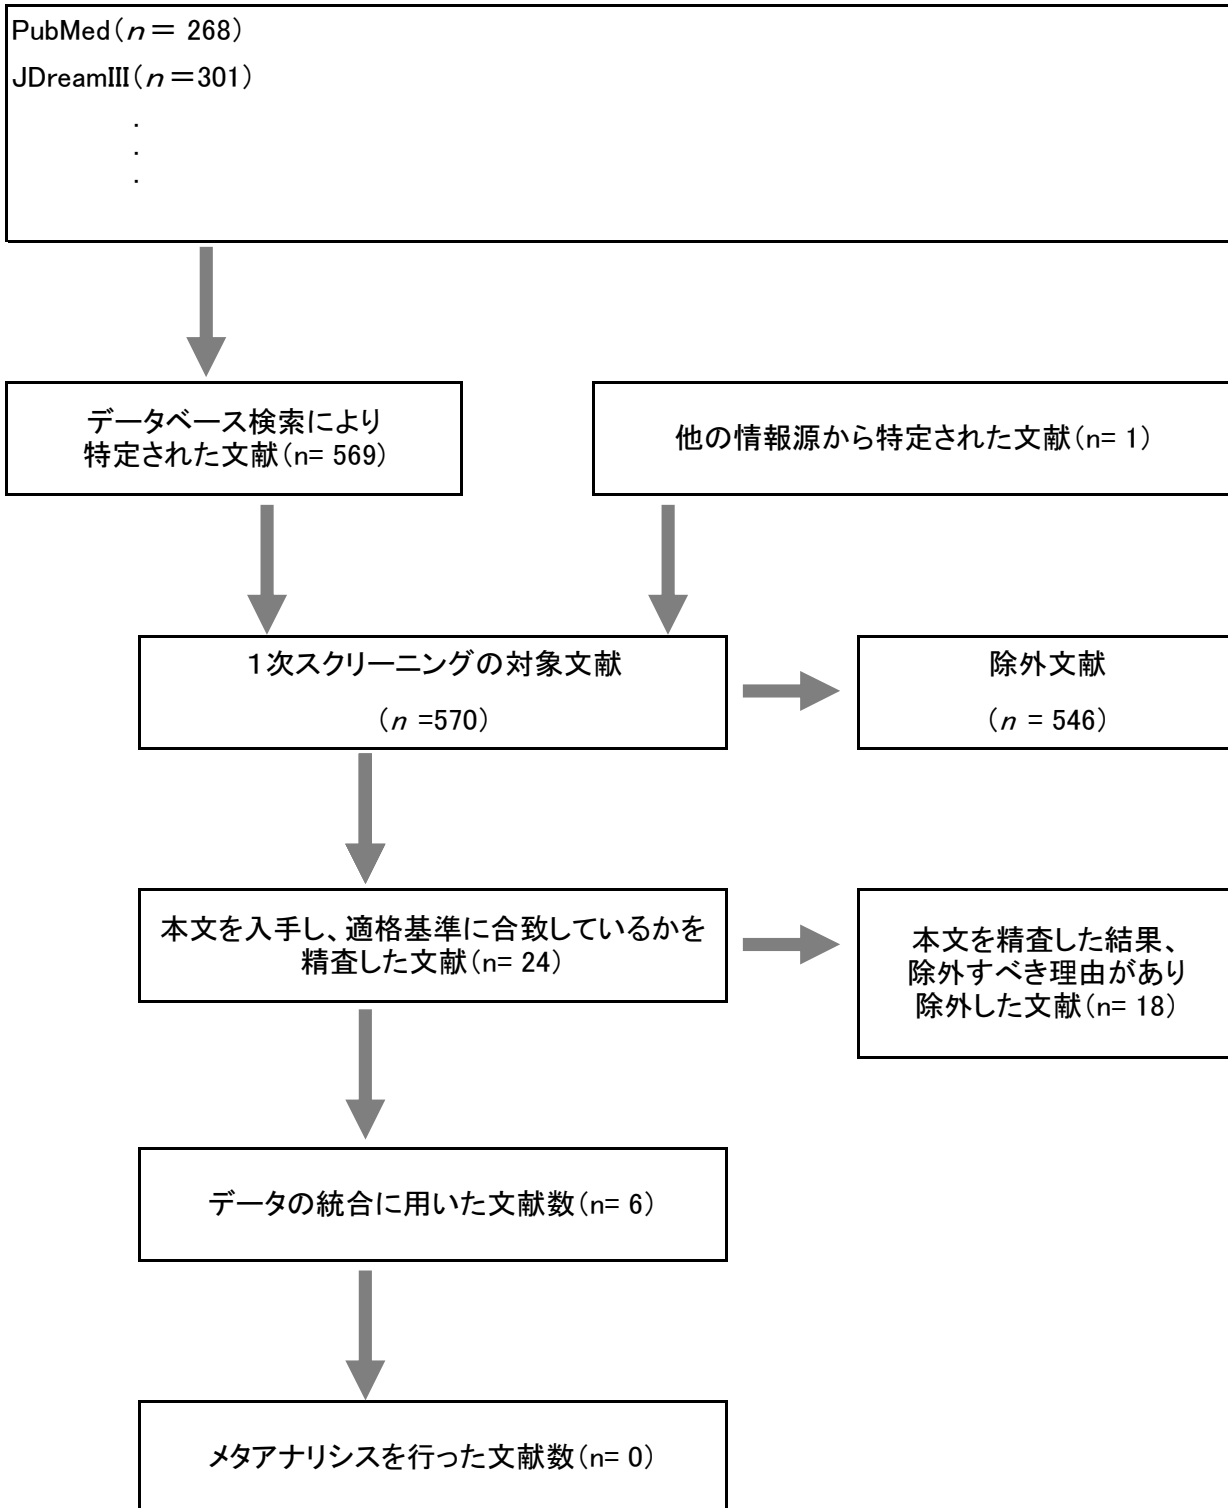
PubMed（$n$ = 268）
JDreamIII（$n$ =301）
.
.
.

データベース検索により特定された文献（n= 569）

他の情報源から特定された文献（n= 1）

1次スクリーニングの対象文献
（$n$ =570）

除外文献
（$n$ = 546）

本文を入手し、適格基準に合致しているかを精査した文献（n= 24）

本文を精査した結果、除外すべき理由があり除外した文献（n= 18）

データの統合に用いた文献数（n= 6）

メタアナリシスを行った文献数（n= 0）